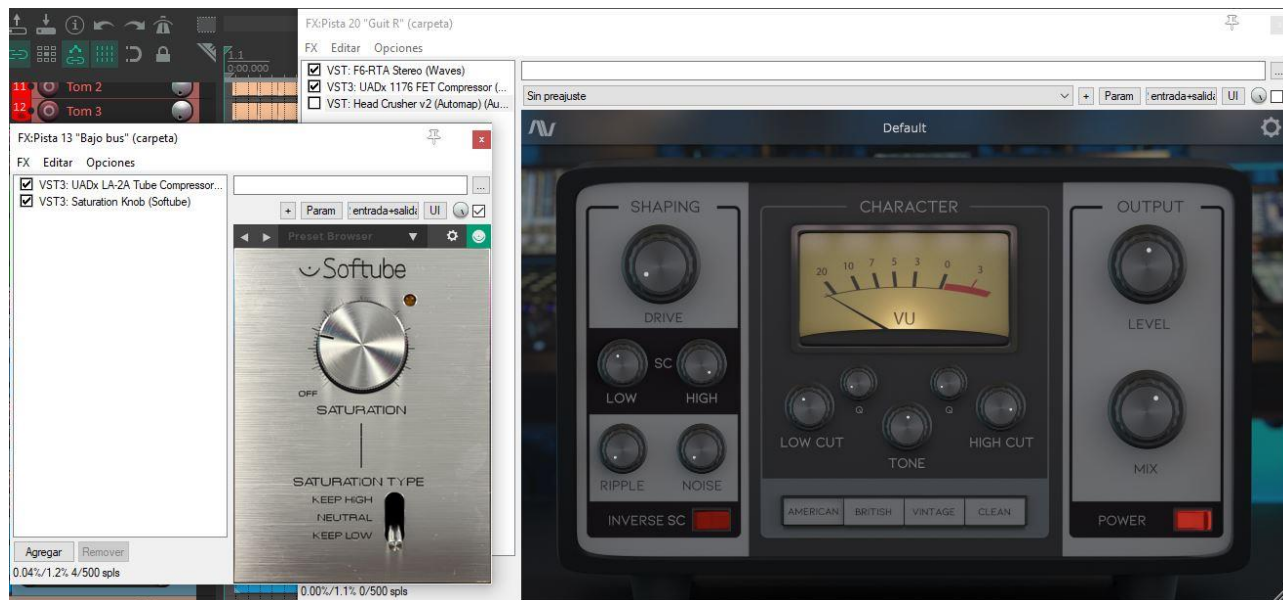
1
0:00.000

11 Tom 2
12 Tom 3

FX:Pista 20 "Guit R" (carpeta)
FX Editar Opciones
☑ VST: F6-RTA Stereo (Waves)
☑ VST3: UADx 1176 FET Compressor (...
☐ VST: Head Crusher v2 (Automap) (Au...

Sin preajuste
+ Param entrada+salida UI

Default

SHAPING
DRIVE
SC
LOW
HIGH
RIPPLE
NOISE
INVERSE SC

CHARACTER
20 10 7 5 3 0 3
VU
Q
Q
LOW CUT
TONE
HIGH CUT
AMERICAN BRITISH VINTAGE CLEAN

OUTPUT
LEVEL
MIX
POWER

FX:Pista 13 "Bajo bus" (carpeta)
FX Editar Opciones
☑ VST3: UADx LA-2A Tube Compressor...
☑ VST3: Saturation Knob (Softube)

+ Param entrada+salida UI

Preset Browser

Softube
OFF
SATURATION
SATURATION TYPE
KEEP HIGH
NEUTRAL
KEEP LOW

Agregar Remover
0.04%/1.2% 4/500 spls

0.00%/1.1% 0/500 spls